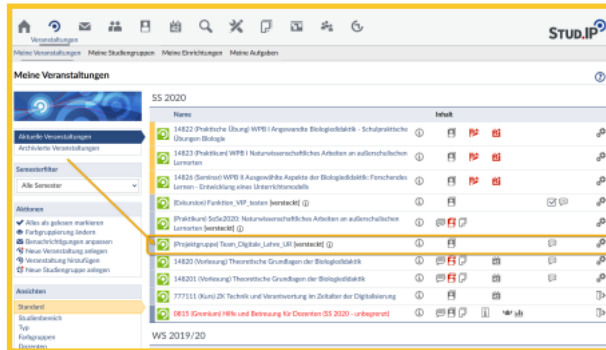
Veranstaltungen

STUD.IP

Meine Veranstaltungen Meine Studiengruppen Meine Einrichtungen Meine Aufgaben

Meine Veranstaltungen

Aktuelle Veranstaltungen
Archivierte Veranstaltungen

Semesterfilter
Alle Semester

Aktionen
Alles als gelesen markieren
Farbgruppierung ändern
Benachrichtigungen anpassen
Neue Veranstaltung anlegen
Veranstaltung hinzufügen
Neue Studiengruppe anlegen

Ansichten
Standard
Studienbereich
Typ
Farbgruppen
Dozenten

SS 2020

Name | Inhalt
14822 (Praktische Übung) WPB I Angewandte Biologiedidaktik - Schulpraktische Übungen Biologie
14823 (Praktikum) WPB I Naturwissenschaftliches Arbeiten an außerschulischen Lernorten
14826 (Seminar) WPB II Ausgewählte Aspekte der Biologiedidaktik: Forschendes Lernen - Entwicklung eines Unterrichtsmodells
[Exkursion] Funktion_VIP_testen [versteckt]
[Praktikum] SoSe2020: Naturwissenschaftliches Arbeiten an außerschulischen Lernorten [versteckt]
[Projektgruppe] Team_Digitale_Lehre_UR [versteckt]
14800 (Vorlesung) Theoretische Grundlagen der Biologiedidaktik
14801 (Vorlesung) Theoretische Grundlagen der Biologiedidaktik
777111 (Kurs) ZK Technik und Verantwortung im Zeitalter der Digitalisierung
0815 (Gremium) Hilfe und Betreuung für Dozenten (SS 2020 - unbegrenzt)

WS 2019/20